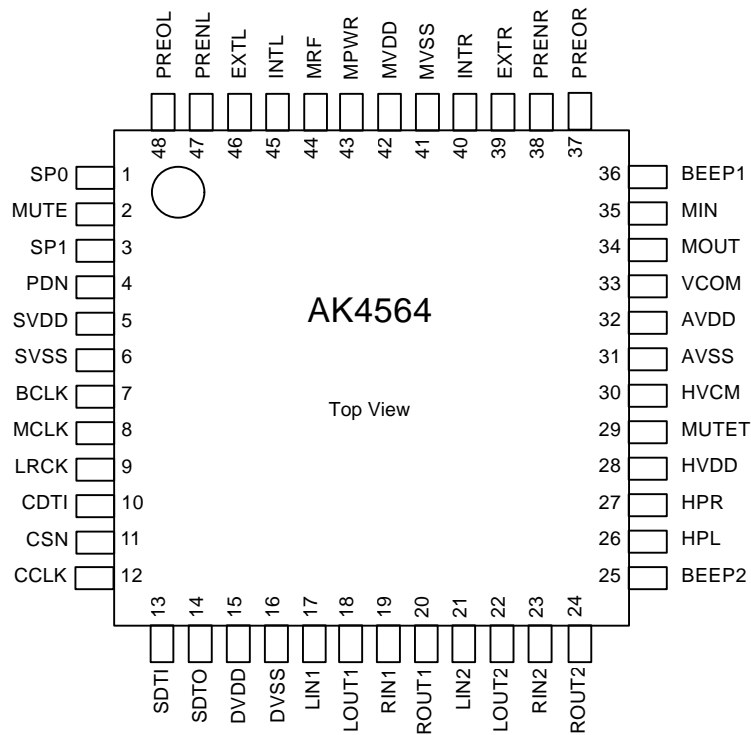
PREOL PRENL EXTL INTL MRF MPWR MVDD MVSS INTR EXTR PRENR PREOR

48 47 46 45 44 43 42 41 40 39 38 37

SP0 1
MUTE 2
SP1 3
PDN 4
SVDD 5
SVSS 6
BCLK 7
MCLK 8
LRCK 9
CDTI 10
CSN 11
CCLK 12

AK4564

Top View

36 BEEP1
35 MIN
34 MOUT
33 VCOM
32 AVDD
31 AVSS
30 HVCM
29 MUTET
28 HVDD
27 HPR
26 HPL
25 BEEP2

13 14 15 16 17 18 19 20 21 22 23 24

SDTI SDTO DVDD DVSS LIN1 LOUT1 RIN1 ROUT1 LIN2 LOUT2 RIN2 ROUT2